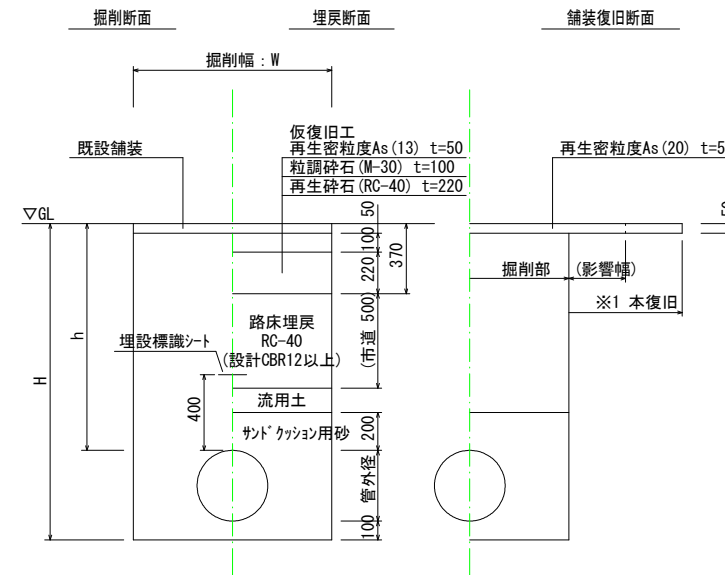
掘削断面

埋戻断面

舗装復旧断面

掘削幅：W

仮復旧工
再生密粒度As(13) t=50
粒調砕石(M-30) t=100
再生砕石(RC-40) t=220

既設舗装

再生密粒度As(20) t=5

▽GL

50
100
220
370
500
(市道)

掘削部

(影響幅)

※1 本復旧

h

H

埋設標識シート

路床埋戻
RC-40
(設計CBR12以上)

400

流用土

200

ｻﾝﾄﾞｸｯｼｮﾝ用砂

管外径

100